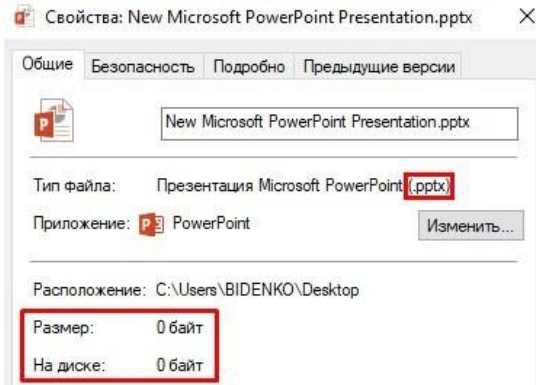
Свойства: New Microsoft PowerPoint Presentation.pptx

Общие Безопасность Подробно Предыдущие версии

New Microsoft PowerPoint Presentation.pptx

Тип файла: Презентация Microsoft PowerPoint (.pptx)

Приложение: PowerPoint Изменить...

Расположение: C:\Users\BIDENKO\Desktop

Размер: 0 байт

На диске: 0 байт